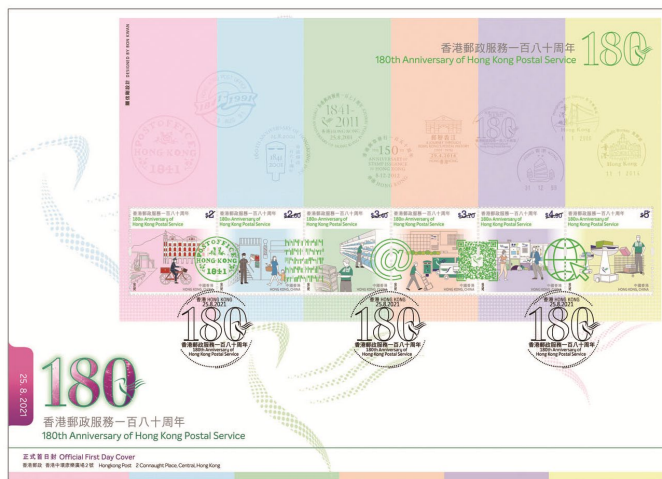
香港郵政服務一百八十周年
180th Anniversary of Hong Kong Postal Service
180

POST OFFICE HONG KONG 1841
1841 2011
150
25.8.2021

香港郵政服務一百八十周年 180th Anniversary of Hong Kong Postal Service $2
香港郵政服務一百八十周年 180th Anniversary of Hong Kong Postal Service $2.60
香港郵政服務一百八十周年 180th Anniversary of Hong Kong Postal Service $3.40
香港郵政服務一百八十周年 180th Anniversary of Hong Kong Postal Service $3.70
香港郵政服務一百八十周年 180th Anniversary of Hong Kong Postal Service $4.90
香港郵政服務一百八十周年 180th Anniversary of Hong Kong Postal Service $5
HONG KONG, CHINA 中國香港

香港 HONG KONG 25.8.2021 180 香港郵政服務一百八十周年 180th Anniversary of Hong Kong Postal Service
香港 HONG KONG 25.8.2021 180 香港郵政服務一百八十周年 180th Anniversary of Hong Kong Postal Service
香港 HONG KONG 25.8.2021 180 香港郵政服務一百八十周年 180th Anniversary of Hong Kong Postal Service

25.8.2021
180
香港郵政服務一百八十周年
180th Anniversary of Hong Kong Postal Service

正式首日封 Official First Day Cover
香港郵政 香港中環康樂廣場2號 Hongkong Post 2 Connaught Place, Central, Hong Kong